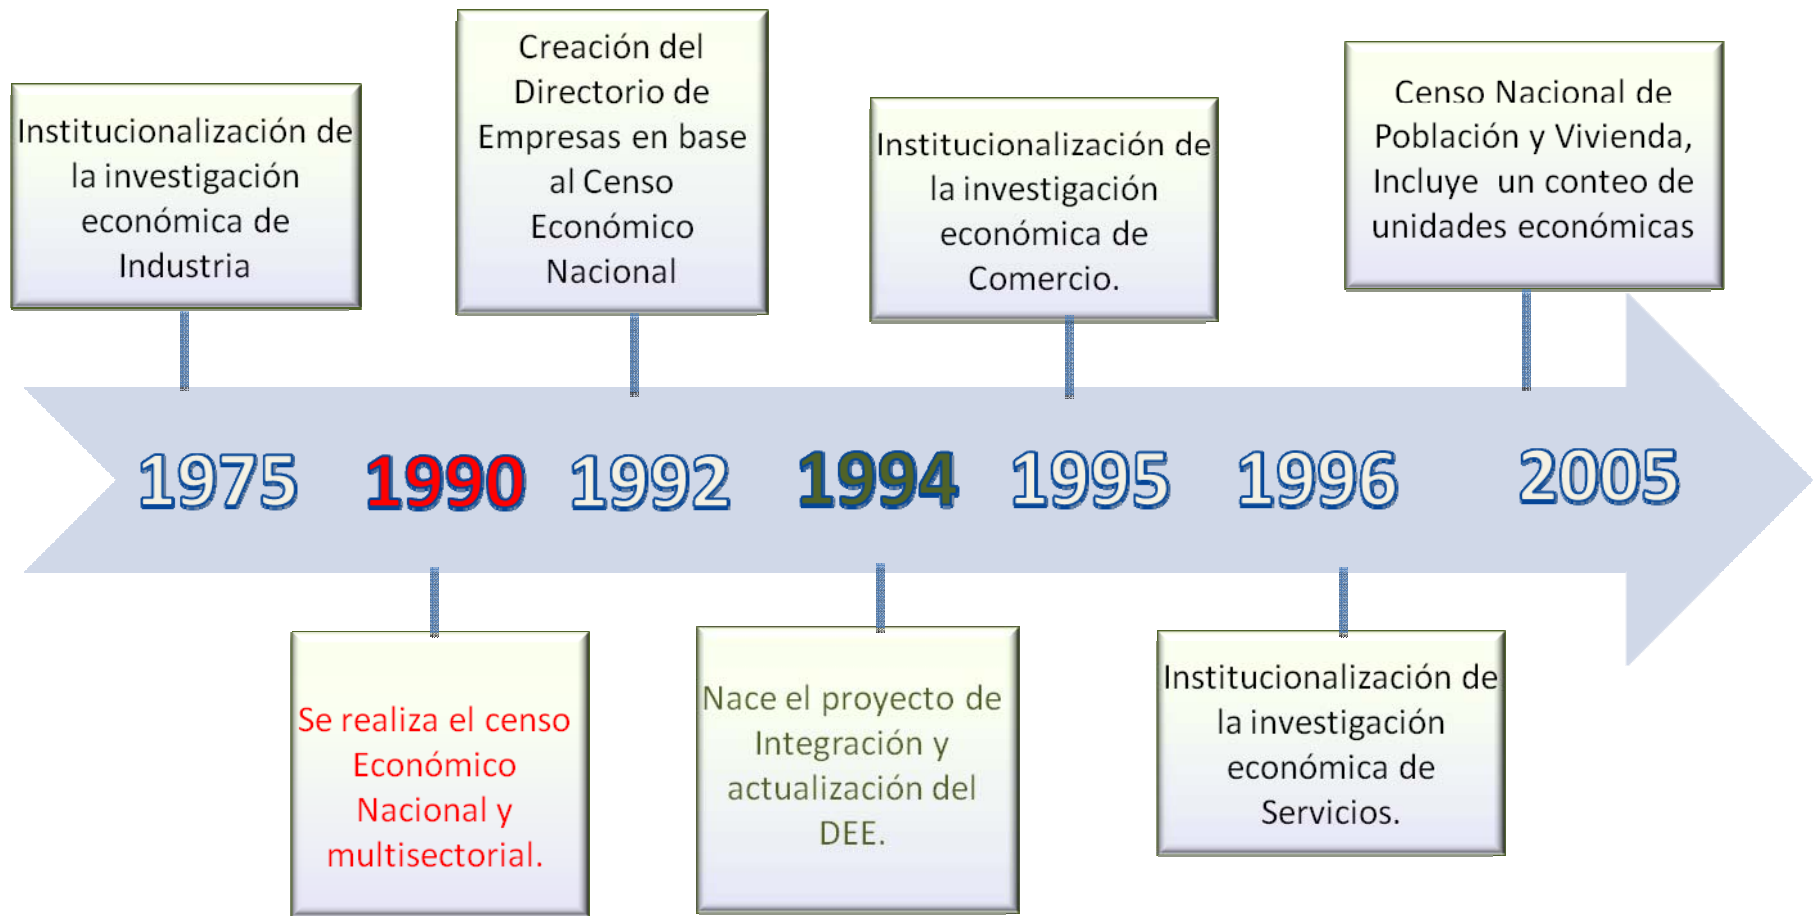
Institucionalización de la investigación económica de Industria

Creación del Directorio de Empresas en base al Censo Económico Nacional

Institucionalización de la investigación económica de Comercio.

Censo Nacional de Población y Vivienda, Incluye un conteo de unidades económicas

1975 1990 1992 1994 1995 1996 2005

Se realiza el censo Económico Nacional y multisectorial.

Nace el proyecto de Integración y actualización del DEE.

Institucionalización de la investigación económica de Servicios.